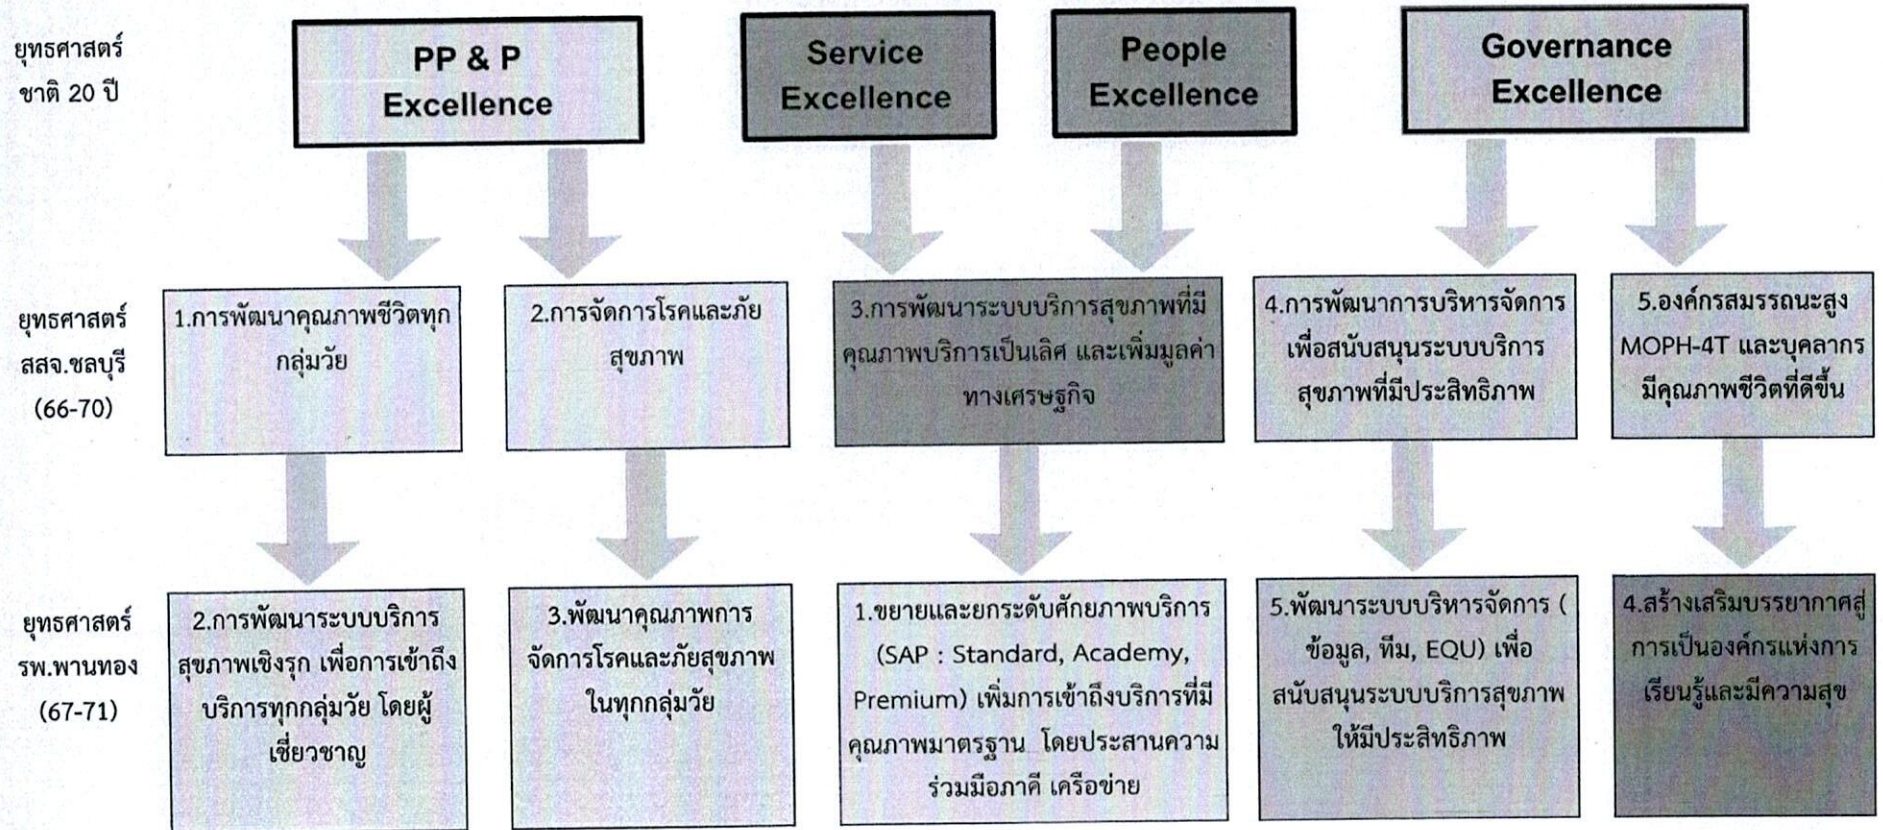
ยุทธศาสตร์ชาติ 20 ปี

PP & P Excellence

Service Excellence

People Excellence

Governance Excellence

ยุทธศาสตร์ สสจ.ชลบุรี (66-70)

1.การพัฒนาคุณภาพชีวิตทุกกลุ่มวัย

2.การจัดการโรคและภัยสุขภาพ

3.การพัฒนาระบบบริการสุขภาพที่มีคุณภาพบริการเป็นเลิศ และเพิ่มมูลค่าทางเศรษฐกิจ

4.การพัฒนาการบริหารจัดการเพื่อสนับสนุนระบบบริการสุขภาพที่มีประสิทธิภาพ

5.องค์กรสมรรถนะสูง MOPH-4T และบุคลากรมีคุณภาพชีวิตที่ดีขึ้น

ยุทธศาสตร์ รพ.พานทอง (67-71)

2.การพัฒนาระบบบริการสุขภาพเชิงรุก เพื่อการเข้าถึงบริการทุกกลุ่มวัย โดยผู้เชี่ยวชาญ

3.พัฒนาคุณภาพการจัดการโรคและภัยสุขภาพในทุกกลุ่มวัย

1.ขยายและยกระดับศักยภาพบริการ (SAP : Standard, Academy, Premium) เพิ่มการเข้าถึงบริการที่มีคุณภาพมาตรฐาน โดยประสานความร่วมมือภาคี เครือข่าย

5.พัฒนาระบบบริหารจัดการ ( ข้อมูล, ทีม, EQU) เพื่อสนับสนุนระบบบริการสุขภาพให้มีประสิทธิภาพ

4.สร้างเสริมบรรยากาศสู่การเป็นองค์กรแห่งการเรียนรู้และมีความสุข